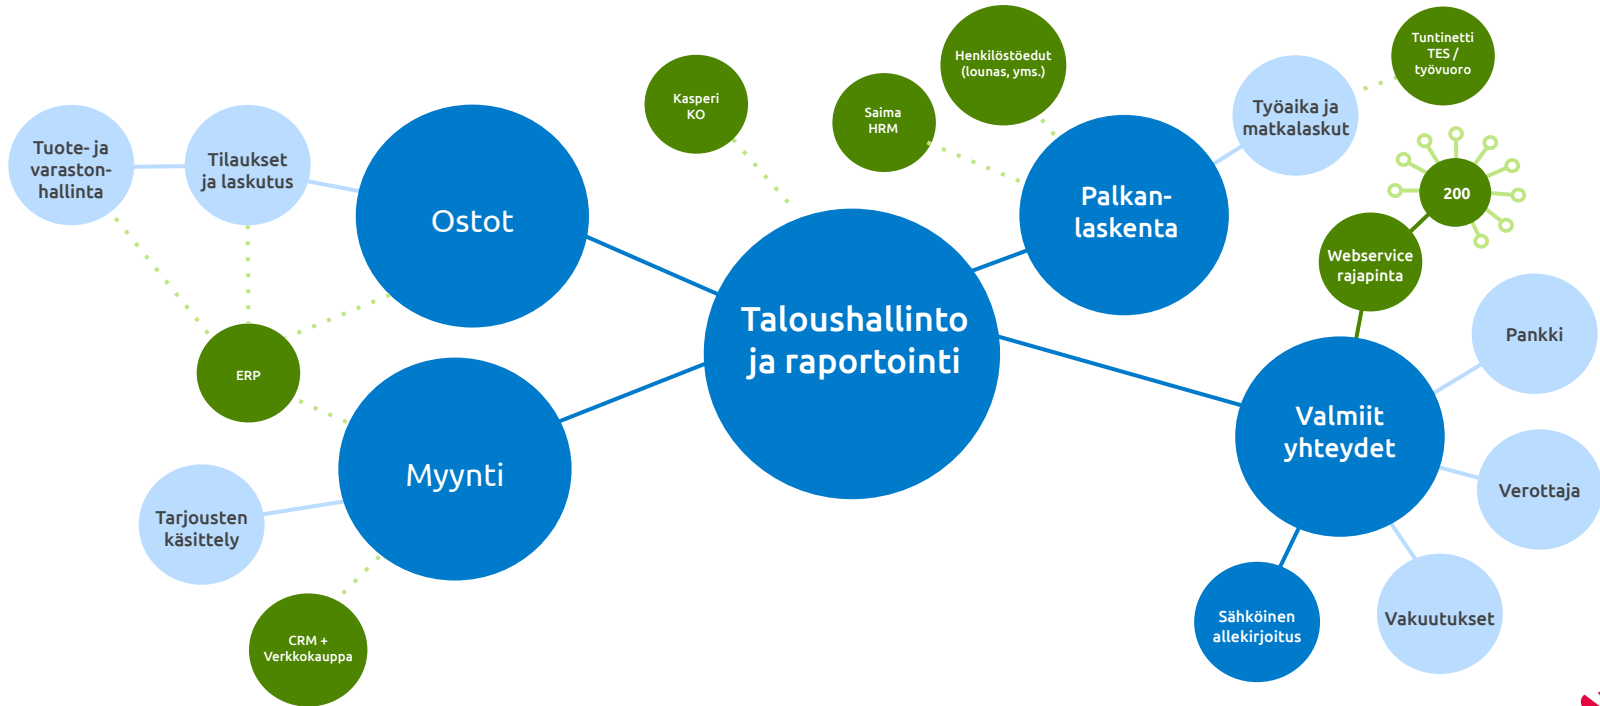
Tuote- ja varaston-hallinta

Tilaukset ja laskutus

Ostot

Kasperi KO

Saima HRM

Henkilöstöedut (lounas, yms.)

Tuntinetti TES / työvuoro

Työaika ja matkalaskut

Palkan-laskenta

200

Webservice rajapinta

Taloushallinto ja raportointi

ERP

Myynti

Tarjousten käsittely

CRM + Verkkokauppa

Pankki

Valmiit yhteydet

Verottaja

Sähköinen allekirjoitus

Vakuutukset